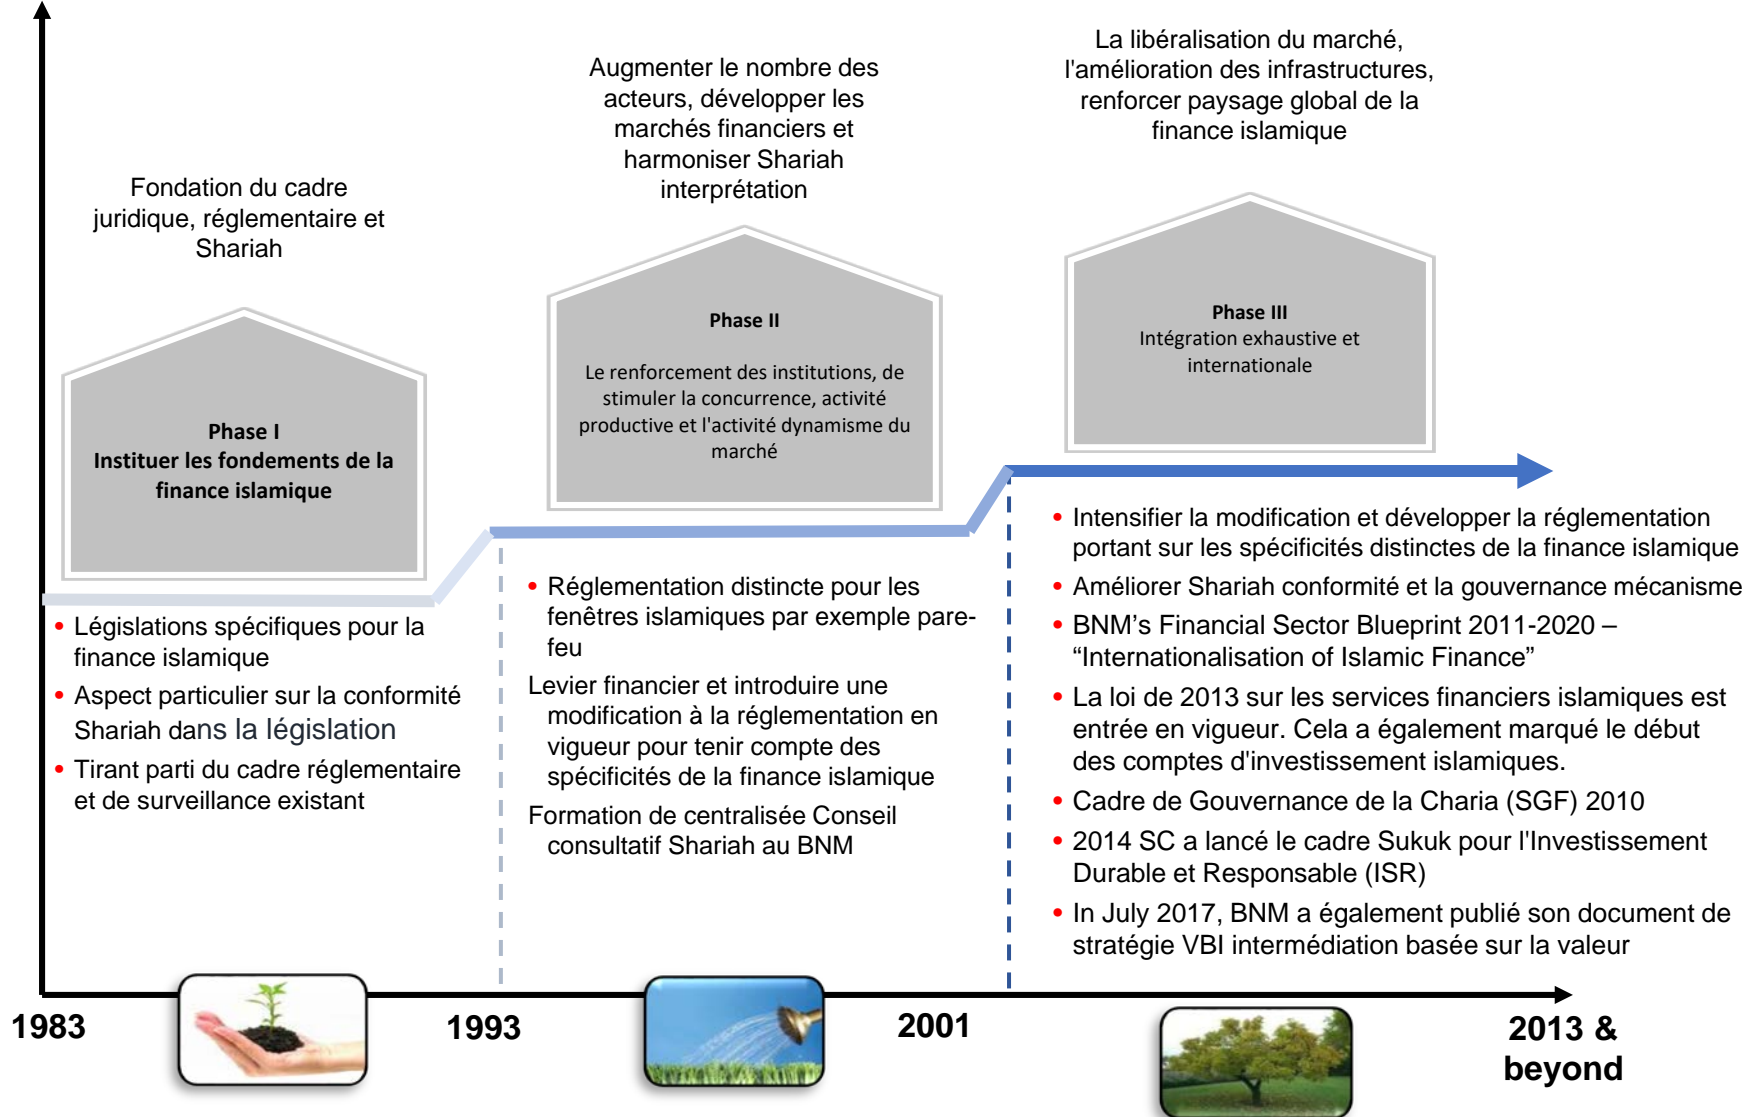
Fondation du cadre juridique, réglementaire et Shariah

Phase I
Instituer les fondements de la finance islamique

• Législations spécifiques pour la finance islamique
• Aspect particulier sur la conformité Shariah dans la législation
• Tirant parti du cadre réglementaire et de surveillance existant

Augmenter le nombre des acteurs, développer les marchés financiers et harmoniser Shariah interprétation

Phase II

Le renforcement des institutions, de stimuler la concurrence, activité productive et l'activité dynamisme du marché

• Réglementation distincte pour les fenêtres islamiques par exemple pare-feu
Levier financier et introduire une modification à la réglementation en vigueur pour tenir compte des spécificités de la finance islamique
Formation de centralisée Conseil consultatif Shariah au BNM

La libéralisation du marché, l'amélioration des infrastructures, renforcer paysage global de la finance islamique

Phase III
Intégration exhaustive et internationale

• Intensifier la modification et développer la réglementation portant sur les spécificités distinctes de la finance islamique
• Améliorer Shariah conformité et la gouvernance mécanisme
• BNM's Financial Sector Blueprint 2011-2020 – "Internationalisation of Islamic Finance"
• La loi de 2013 sur les services financiers islamiques est entrée en vigueur. Cela a également marqué le début des comptes d'investissement islamiques.
• Cadre de Gouvernance de la Charia (SGF) 2010
• 2014 SC a lancé le cadre Sukuk pour l'Investissement Durable et Responsable (ISR)
• In July 2017, BNM a également publié son document de stratégie VBI intermédiation basée sur la valeur

1983
1993
2001
2013 & beyond